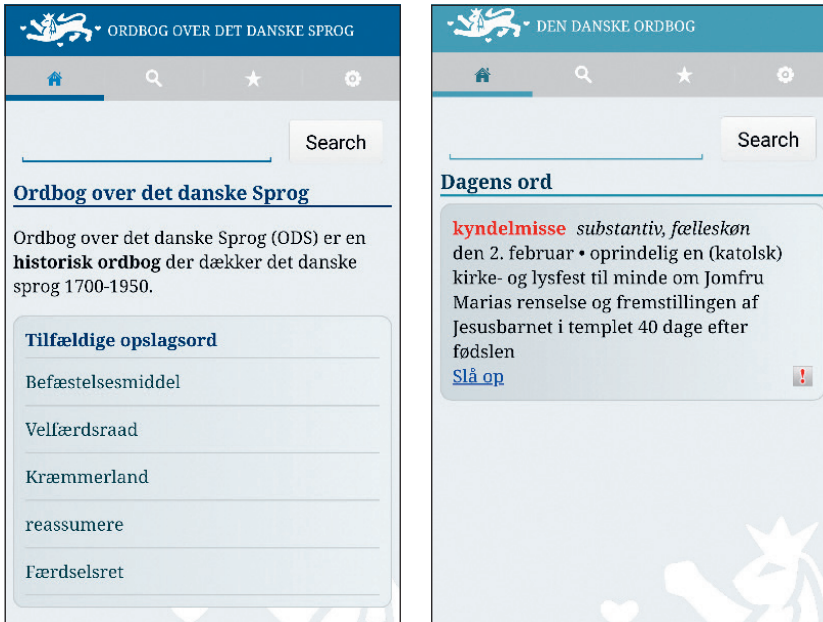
ORDBOG OVER DET DANSKE SPROG

Search

Ordbog over det danske Sprog

Ordbog over det danske Sprog (ODS) er en **historisk ordbog** der dækker det danske sprog 1700-1950.

Tilfældige opslagsord

Befæstelsesmiddel

Velfærdsraad

Kræmmerland

reassumere

Færdselsret

DEN DANSKE ORDBOG

Search

Dagens ord

kyndelmisse *substantiv, fælleskøn*
den 2. februar • oprindelig en (katolsk) kirke- og lysfest til minde om Jomfru Marias renselse og fremstillingen af Jesusbarnet i templet 40 dage efter fødslen
Slå op
!